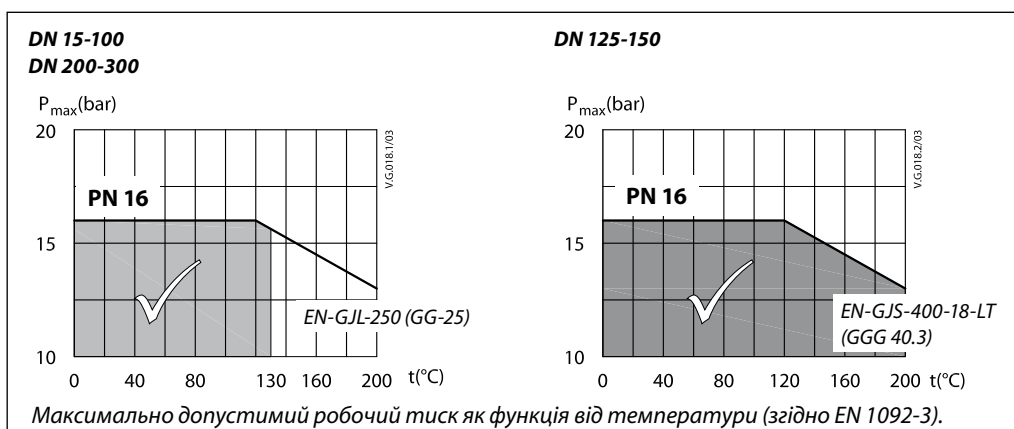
DN 15-100
DN 200-300

$P_{max}$(bar)

20

15

10

PN 16

V.G.018.1/03

EN-GJL-250 (GG-25)

0 40 80 130 160 200 t(°C)

DN 125-150

$P_{max}$(bar)

20

15

10

PN 16

V.G.018.2/03

EN-GJS-400-18-LT (GGG 40.3)

0 40 80 120 160 200 t(°C)

Максимально допустимий робочий тиск як функція від температури (згідно EN 1092-3).